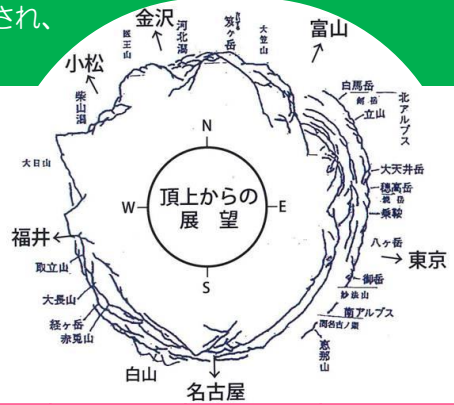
され、

金沢
医王山
河北潟
笈ヶ岳
大笠山
富山
小松
柴山潟
白馬岳
剣岳
立山
北アルプス
大日山
N
頂上からの
展　望
W
E
S
大天井岳
穂高岳
焼岳
乗鞍
八ヶ岳
福井
東京
取立山
御岳
駒ヶ岳
大長山
南アルプス
経ヶ岳
赤兎山
聖岳
恵那山
白山
名古屋